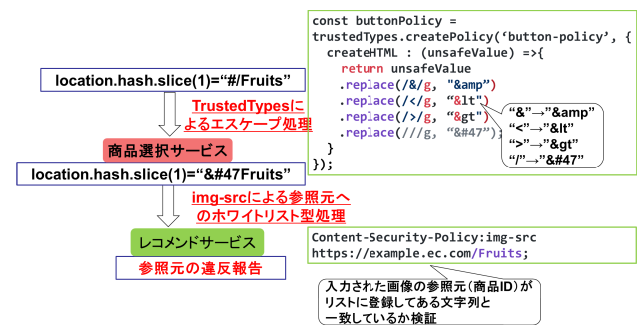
const buttonPolicy =
trustedTypes.createPolicy('button-policy', {
  createHTML : (unsafeValue) =>{
    return unsafeValue
    .replace(/&/g, "&amp")
    .replace(/</g, "&lt")
    .replace(/>/g, "&gt")
    .replace(///g, "&#47");
  }
});

location.hash.slice(1)="#/Fruits"

TrustedTypesによるエスケープ処理

"&"→"&amp"
"<"→"&lt"
">"→"&gt"
"/"→"&#47"

商品選択サービス

location.hash.slice(1)="&#47Fruits"

img-srcによる参照元へのホワイトリスト型処理

レコメンドサービス

参照元の違反報告

Content-Security-Policy:img-src
https://example.ec.com/Fruits;

入力された画像の参照元(商品ID)がリストに登録してある文字列と一致しているか検証